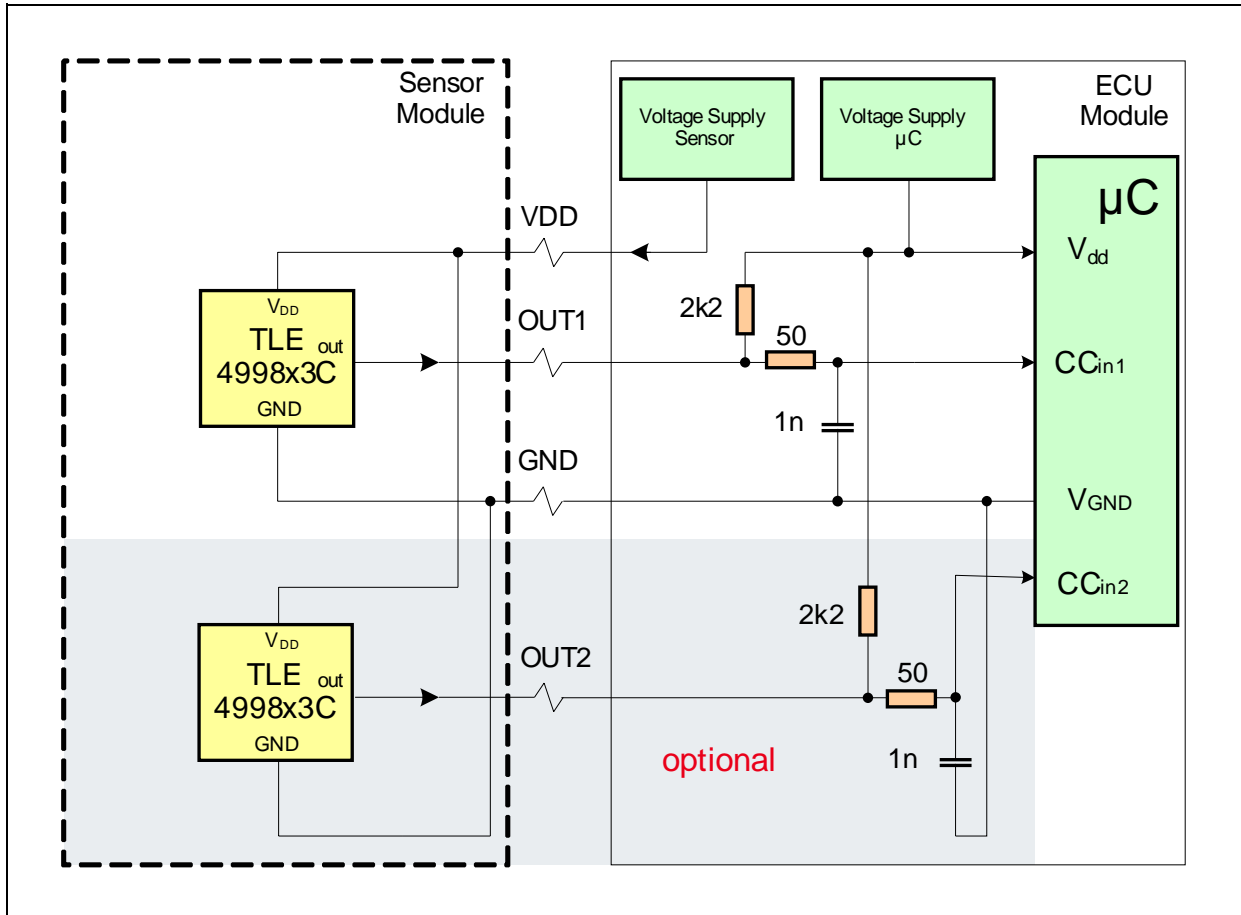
Sensor Module

ECU Module

Voltage Supply Sensor

Voltage Supply µC

µC

VDD

$V_{dd}$

$V_{DD}$

TLE out

4998x3C

GND

OUT1

2k2

50

$CC_{in1}$

1n

GND

$V_{GND}$

$CC_{in2}$

$V_{DD}$

TLE out

4998x3C

GND

2k2

OUT2

50

optional

1n